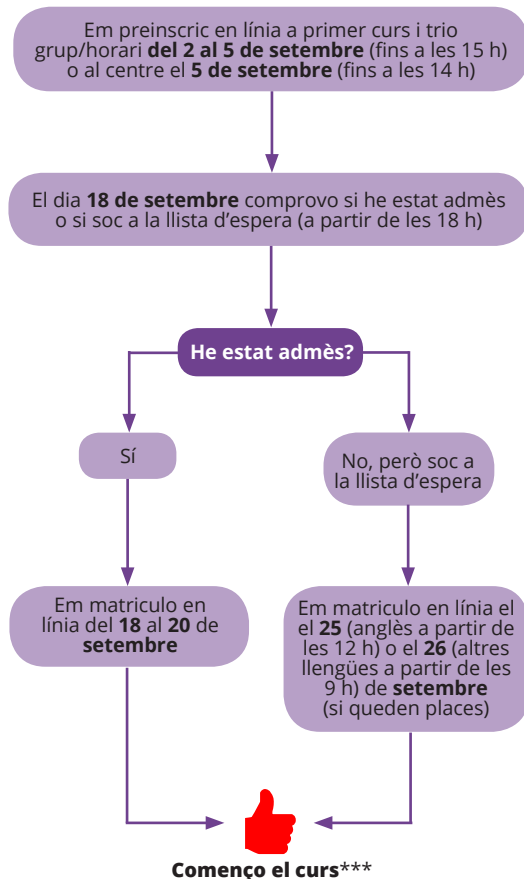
Em preinscric en línia a primer curs i trio grup/horari **del 2 al 5 de setembre** (fins a les 15 h) o al centre el **5 de setembre** (fins a les 14 h)

El dia **18 de setembre** comprovo si he estat admès o si soc a la llista d'espera (a partir de les 18 h)

**He estat admès?**

Sí

No, però soc a la llista d'espera

Em matriculo en línia del **18** al **20** de **setembre**

Em matriculo en línia el el **25** (anglès a partir de les 12 h) o el **26** (altres llengües a partir de les 9 h) de **setembre** (si queden places)

**Començo el curs*****